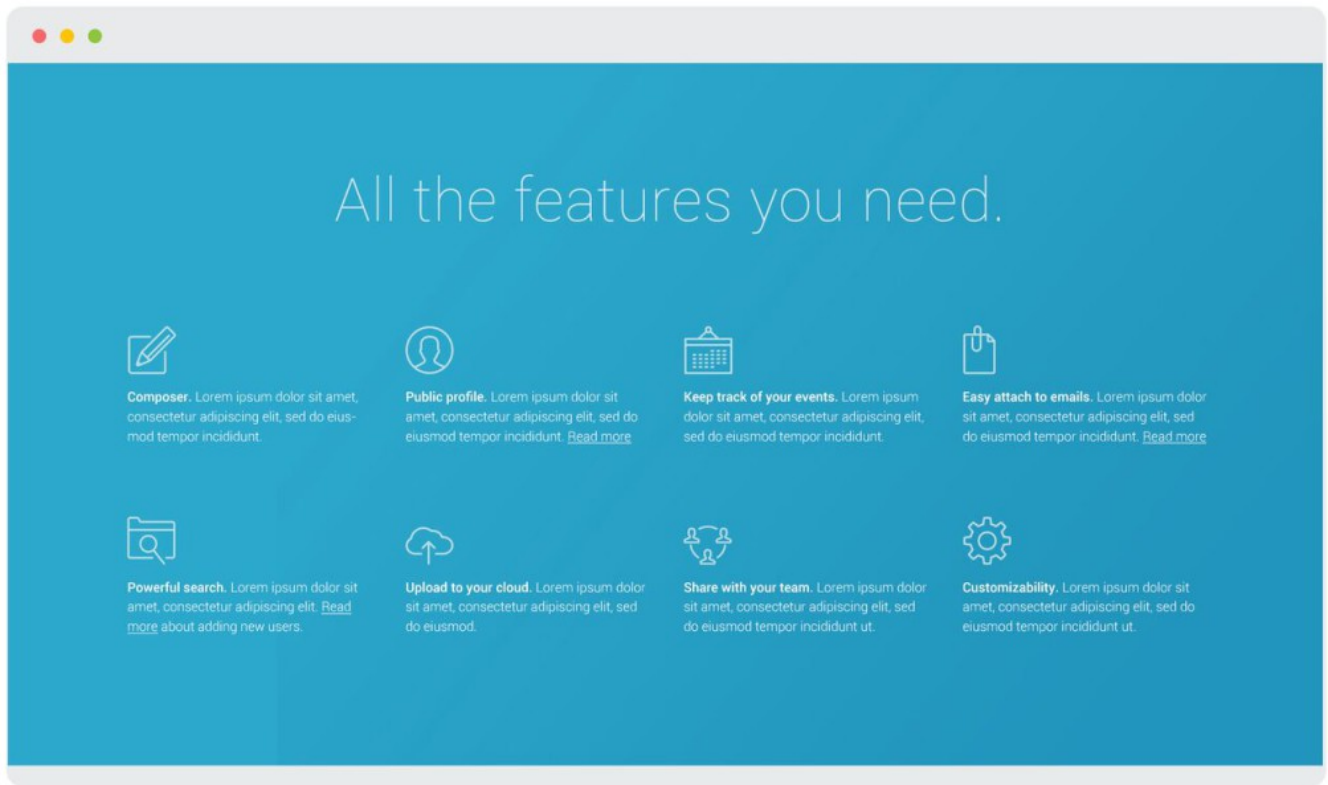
All the features you need.

**Composer.** Lorem ipsum dolor sit amet, consectetur adipiscing elit, sed do eiusmod tempor incididunt.

**Public profile.** Lorem ipsum dolor sit amet, consectetur adipiscing elit, sed do eiusmod tempor incididunt. Read more

**Keep track of your events.** Lorem ipsum dolor sit amet, consectetur adipiscing elit, sed do eiusmod tempor incididunt.

**Easy attach to emails.** Lorem ipsum dolor sit amet, consectetur adipiscing elit, sed do eiusmod tempor incididunt. Read more

**Powerful search.** Lorem ipsum dolor sit amet, consectetur adipiscing elit. Read more about adding new users.

**Upload to your cloud.** Lorem ipsum dolor sit amet, consectetur adipiscing elit, sed do eiusmod.

**Share with your team.** Lorem ipsum dolor sit amet, consectetur adipiscing elit, sed do eiusmod tempor incididunt ut.

**Customizability.** Lorem ipsum dolor sit amet, consectetur adipiscing elit, sed do eiusmod tempor incididunt ut.